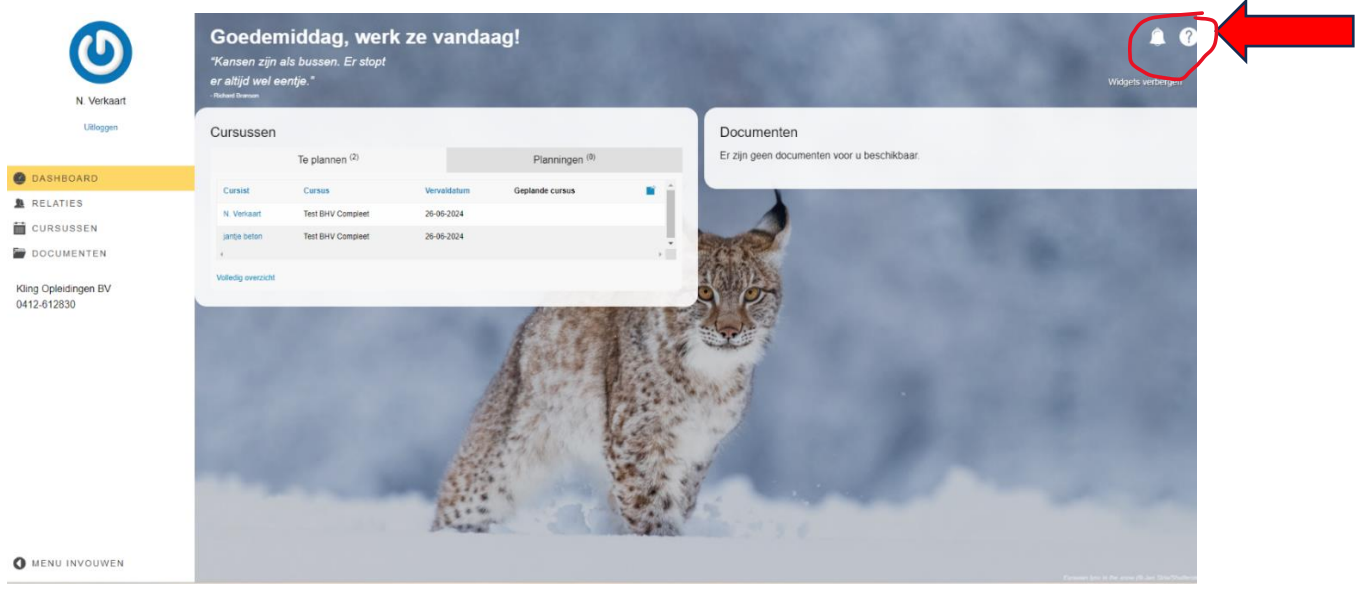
N. Verkaart

Uitloggen

DASHBOARD
RELATIES
CURSUSSEN
DOCUMENTEN

Kling Opleidingen BV
0412-612830

MENU INVOUWEN

Goedemiddag, werk ze vandaag!

"Kansen zijn als bussen. Er stopt er altijd wel eentje."
- Richard Branson

Widgets verbergen

Cursussen

Te plannen (2) | Planningen (0)

| Cursist | Cursus | Vervaldatum | Geplande cursus |
|---|---|---|---|
| N. Verkaart | Test BHV Compleet | 26-06-2024 | |
| jantje beton | Test BHV Compleet | 26-06-2024 | |

Volledig overzicht

Documenten

Er zijn geen documenten voor u beschikbaar.

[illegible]